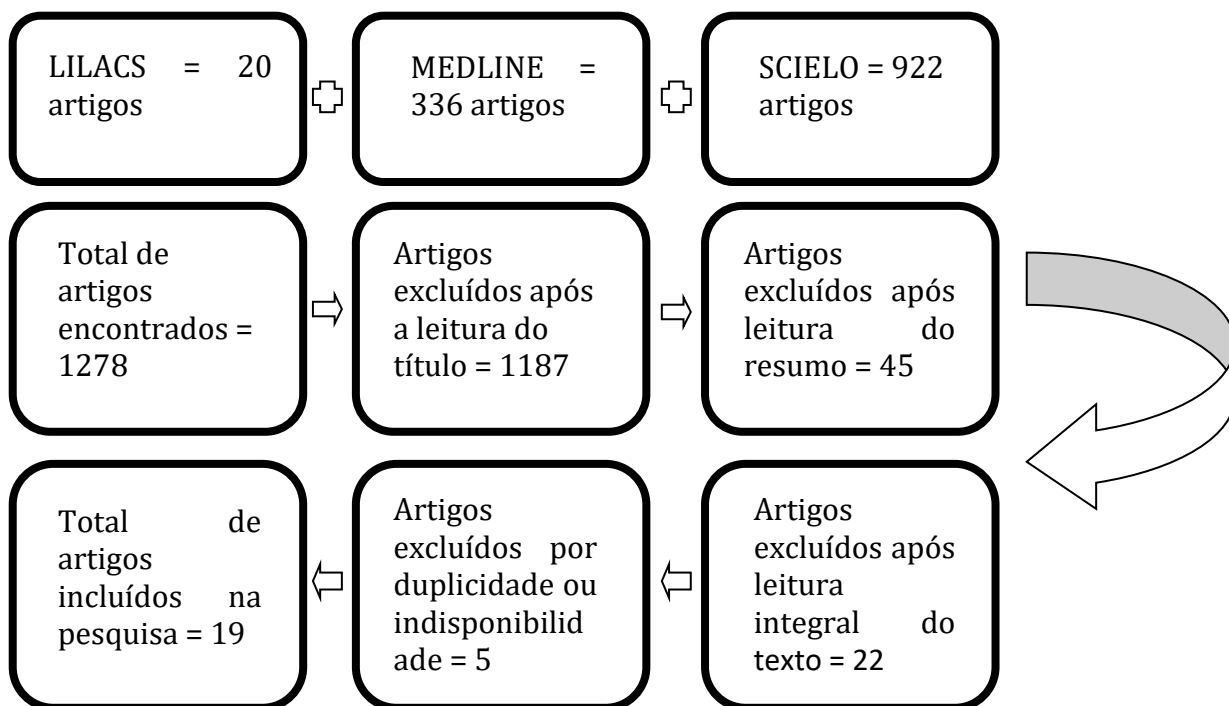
LILACS = 20 artigos

MEDLINE = 336 artigos

SCIELO = 922 artigos

Total de artigos encontrados = 1278

Artigos excluídos após a leitura do título = 1187

Artigos excluídos após leitura do resumo = 45

Artigos excluídos após leitura integral do texto = 22

Artigos excluídos por duplicidade ou indisponibilidade = 5

Total de artigos incluídos na pesquisa = 19